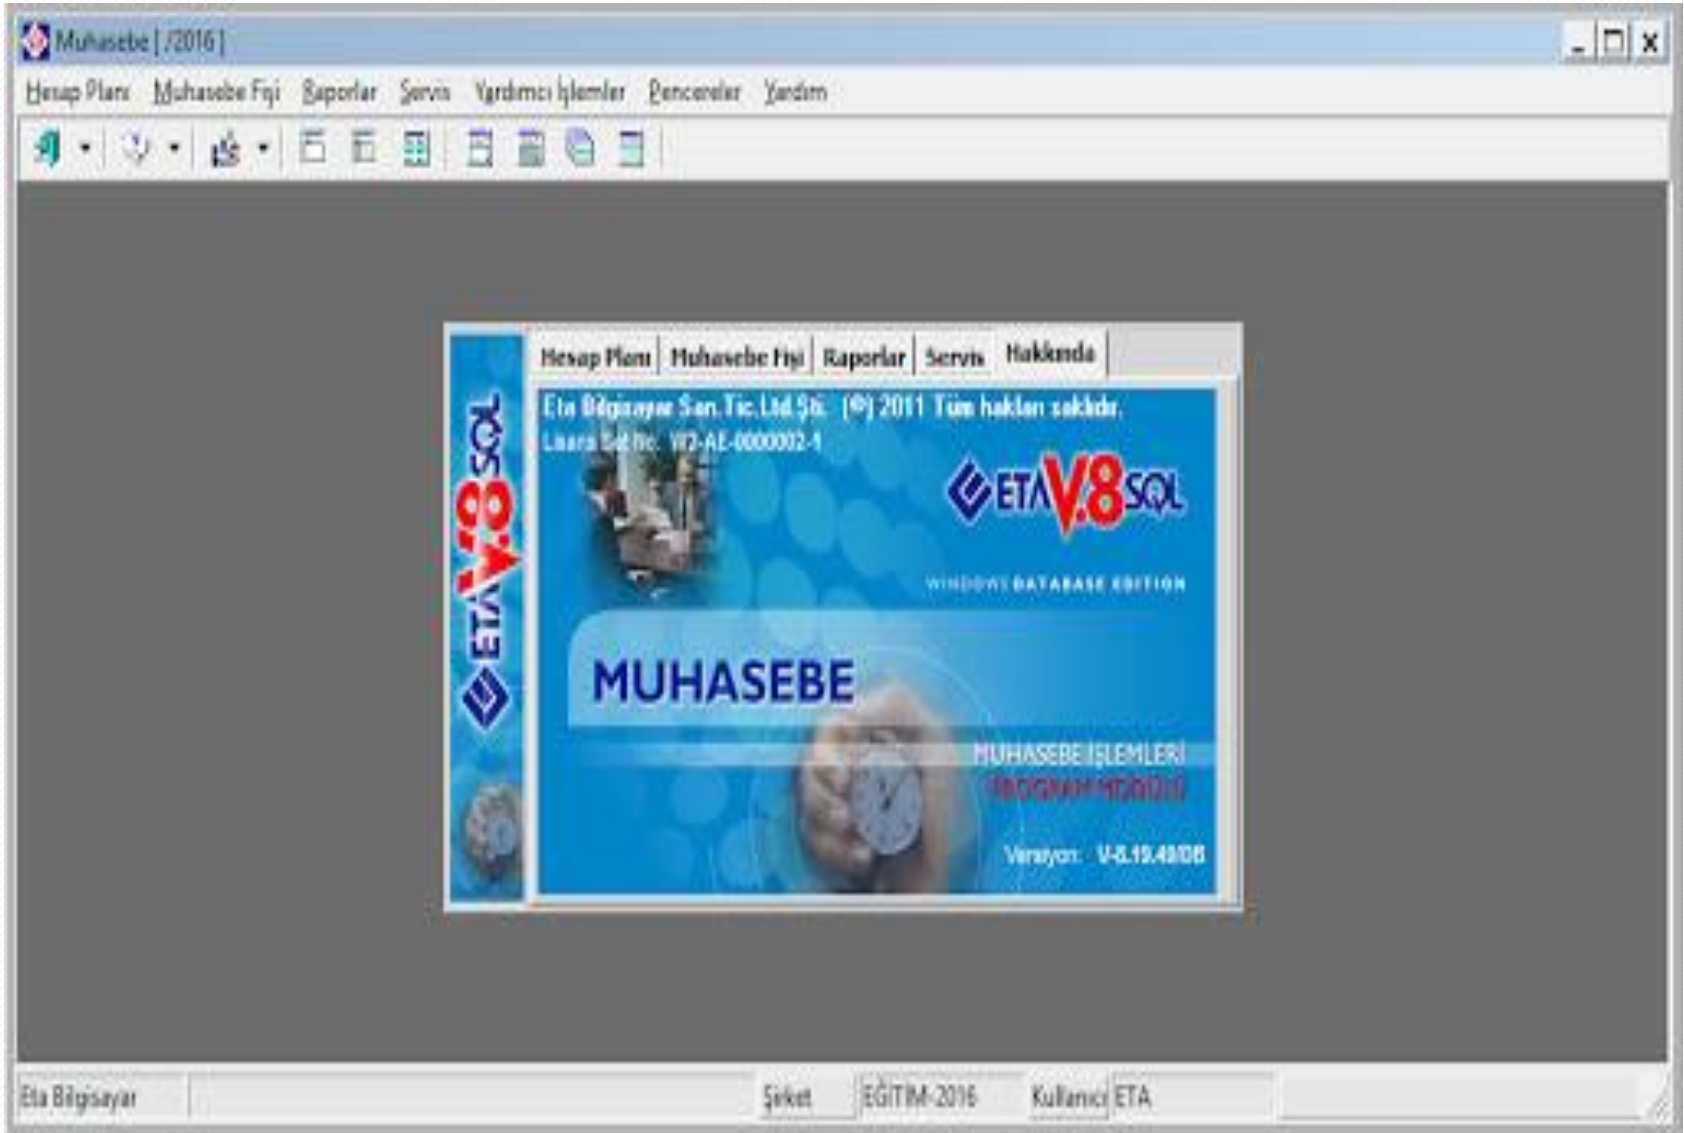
Muhasebe [ /2016 ]

Hesap Planı Muhasebe Fişi Raporlar Servis Yardımcı İşlemler Pencereler Yardım

Hesap Planı | Muhasebe Fişi | Raporlar | Servis | Hakkında

ETA V.8 SQL

Eta Bilgisayar San.Tic.Ltd.Şti. (©) 2011 Tüm hakları saklıdır.

Lisans Seri No: W2-AE-0000002-1

ETA V.8 SQL

WINDOWS DATABASE EDITION

MUHASEBE

MUHASEBE İŞLEMLERİ

PROGRAM MODÜLÜ

Versiyon: V-8.19.48/08

Eta Bilgisayar Şirket EĞİTİM-2016 Kullanıcı ETA